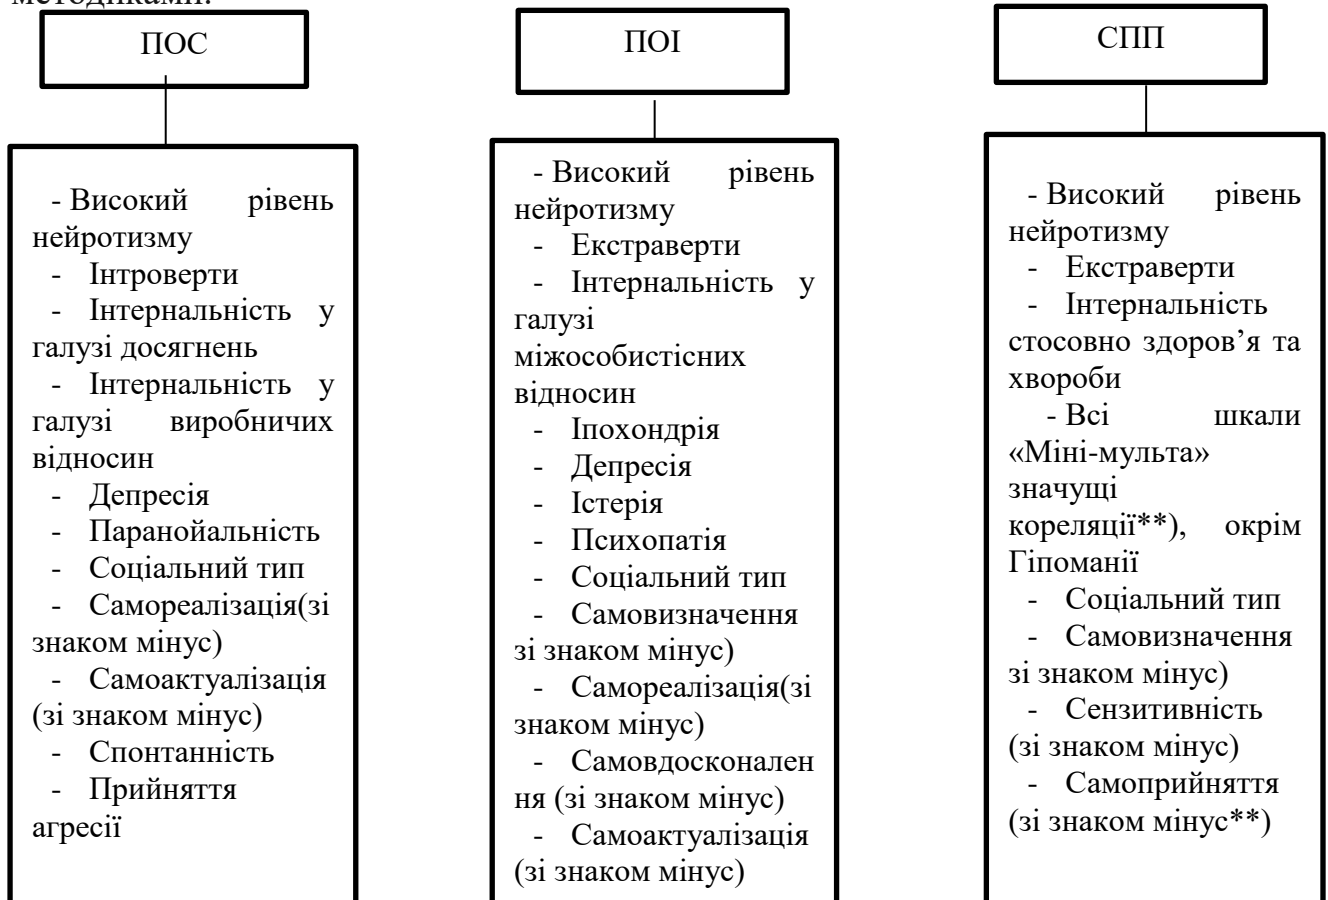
методиками:

ПОС

- Високий рівень нейротизму
- Інтроверти
- Інтернальність у галузі досягнень
- Інтернальність у галузі виробничих відносин
- Депресія
- Паранойальність
- Соціальний тип
- Самореалізація(зі знаком мінус)
- Самоактуалізація (зі знаком мінус)
- Спонтанність
- Прийняття агресії

ПОІ

- Високий рівень нейротизму
- Екстраверти
- Інтернальність у галузі міжособистісних відносин
- Іпохондрія
- Депресія
- Істерія
- Психопатія
- Соціальний тип
- Самовизначення зі знаком мінус)
- Самореалізація(зі знаком мінус)
- Самовдосконалення (зі знаком мінус)
- Самоактуалізація (зі знаком мінус)

СПП

- Високий рівень нейротизму
- Екстраверти
- Інтернальність стосовно здоров'я та хвороби
- Всі шкали «Міні-мульта» значущі кореляції**), окрім Гіпоманії
- Соціальний тип
- Самовизначення зі знаком мінус)
- Сензитивність (зі знаком мінус)
- Самоприйняття (зі знаком мінус**)